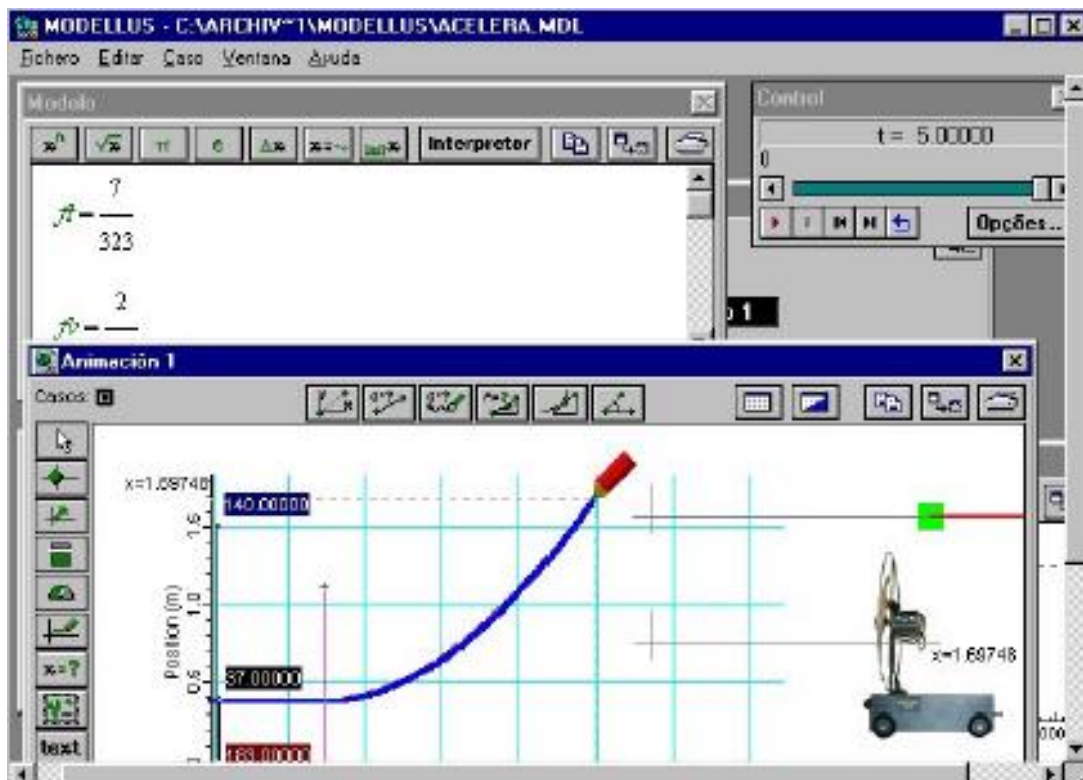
MODELLUS - C:\ARCHIV~1\MODELLUS\ACELERA.MDL

Fichero Editar Caso Ventana Ayuda

Modelo

Interpreter

$f1 = \frac{7}{323}$

$f2 = \frac{2}{}$

Control

t = 5.00000

0

Opções...

1

Animación 1

Casos:

x=1.69748

140.00000

1.5

1.0

Position (m)

0.5

37.00000

183.00000

text

x=?

x=1.69748

000